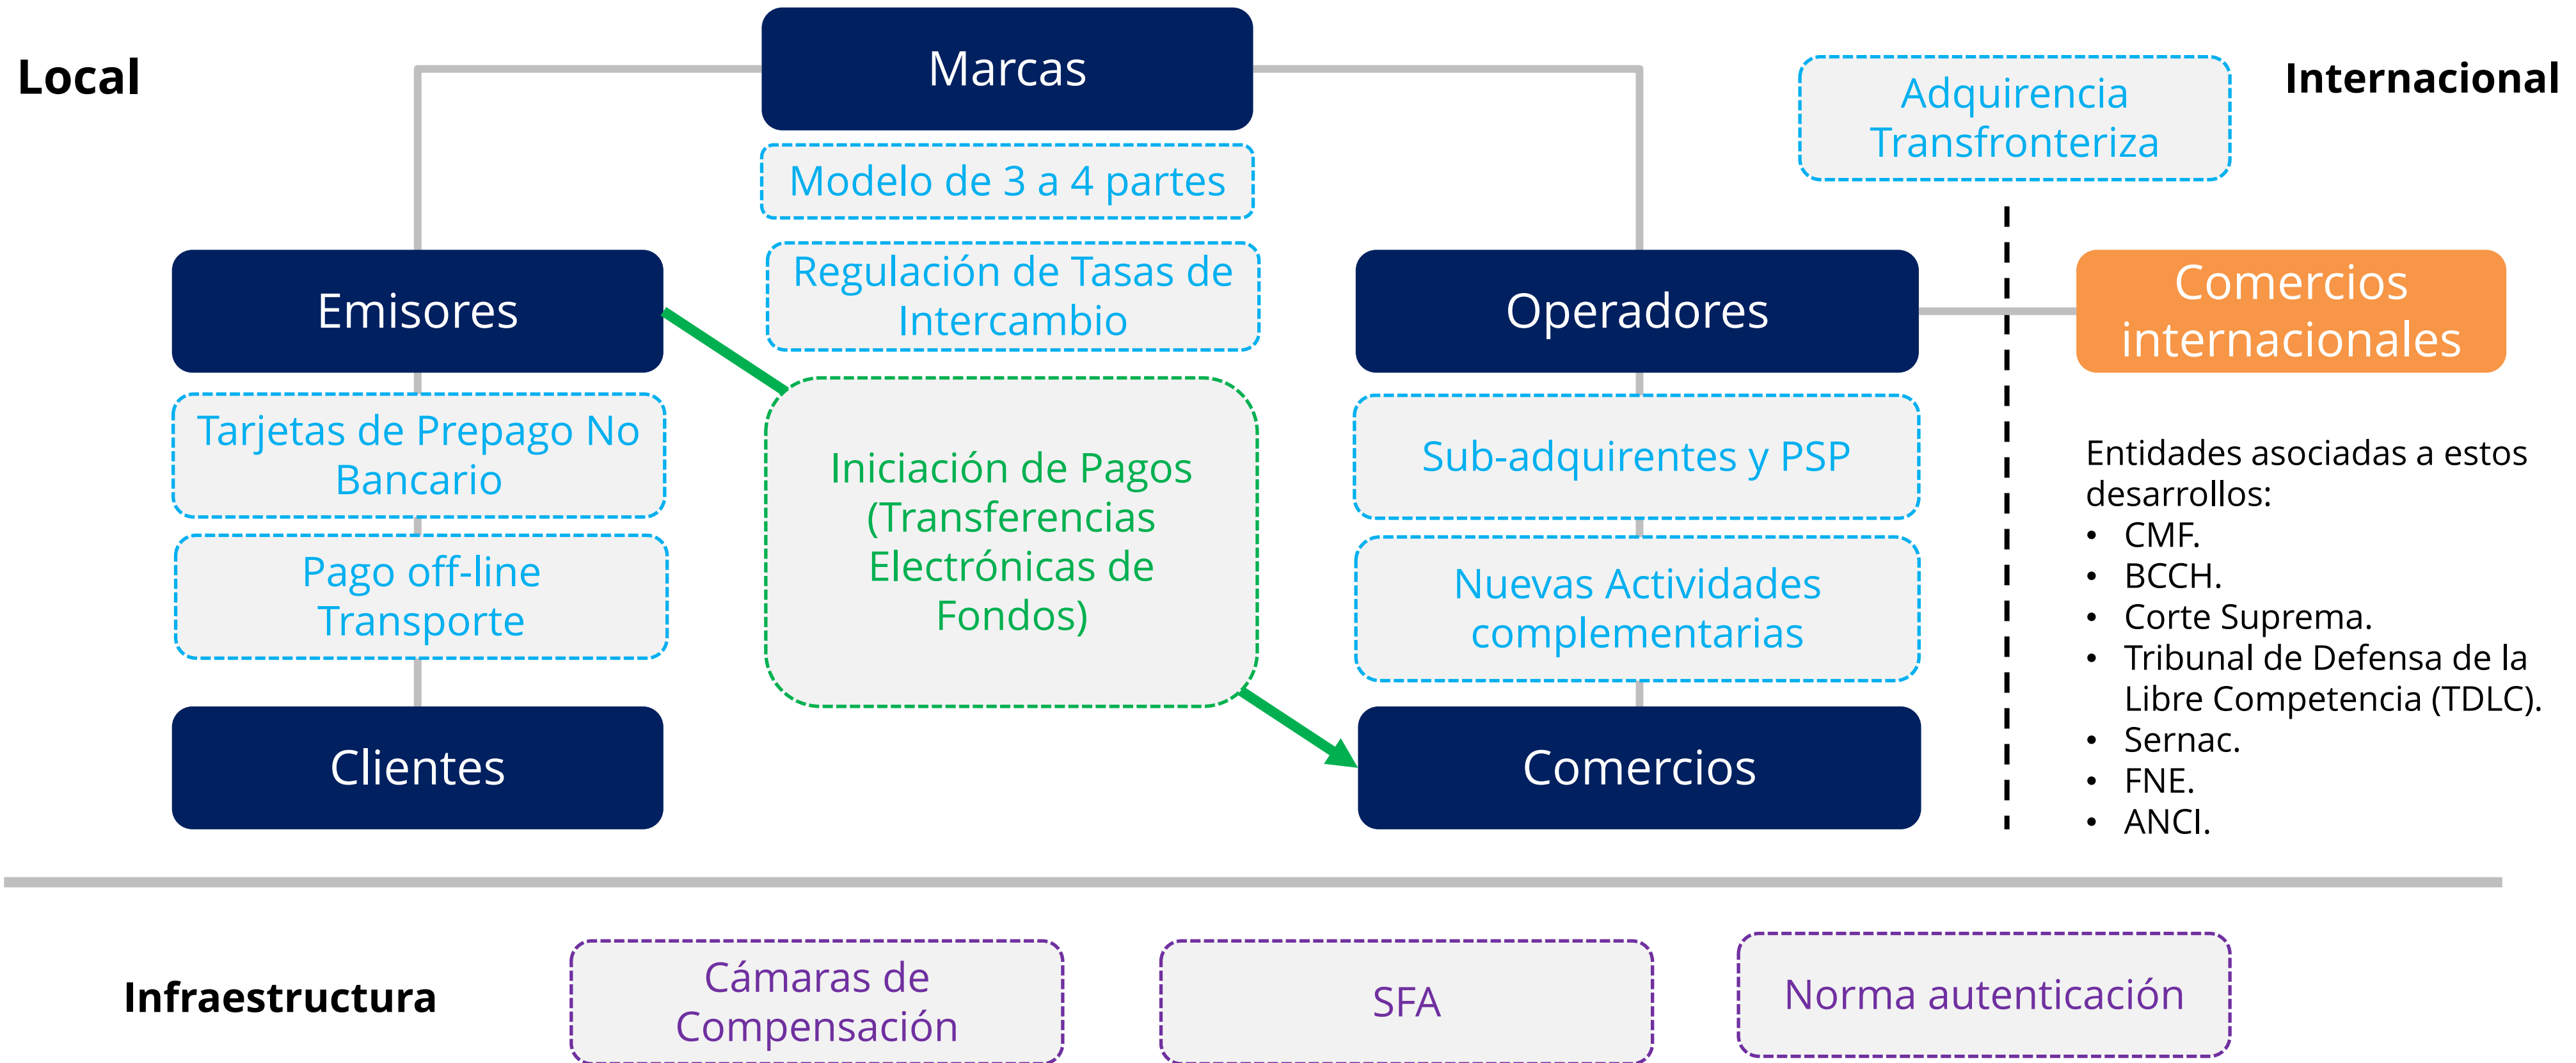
Local

Marcas

Adquirencia Transfronteriza

Internacional

Modelo de 3 a 4 partes

Regulación de Tasas de Intercambio

Emisores

Operadores

Comercios internacionales

Tarjetas de Prepago No Bancario

Iniciación de Pagos (Transferencias Electrónicas de Fondos)

Sub-adquirentes y PSP

Entidades asociadas a estos desarrollos:
• CMF.
• BCCH.
• Corte Suprema.
• Tribunal de Defensa de la Libre Competencia (TDLC).
• Sernac.
• FNE.
• ANCI.

Pago off-line Transporte

Nuevas Actividades complementarias

Clientes

Comercios

Infraestructura

Cámaras de Compensación

SFA

Norma autenticación